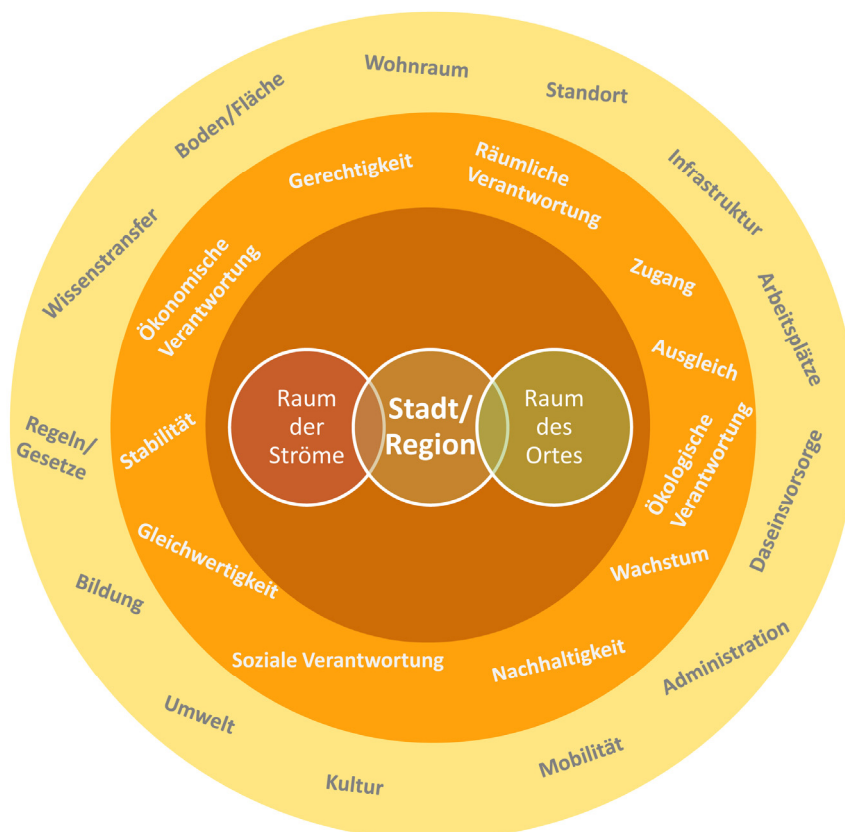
Raum der Ströme

Stadt/ Region

Raum des Ortes

Gerechtigkeit

Räumliche Verantwortung

Zugang

Ausgleich

Ökologische Verantwortung

Wachstum

Nachhaltigkeit

Soziale Verantwortung

Gleichwertigkeit

Stabilität

Ökonomische Verantwortung

Wohnraum

Standort

Infrastruktur

Arbeitsplätze

Daseinsvorsorge

Administration

Mobilität

Kultur

Umwelt

Bildung

Regeln/ Gesetze

Wissenstransfer

Boden/Fläche